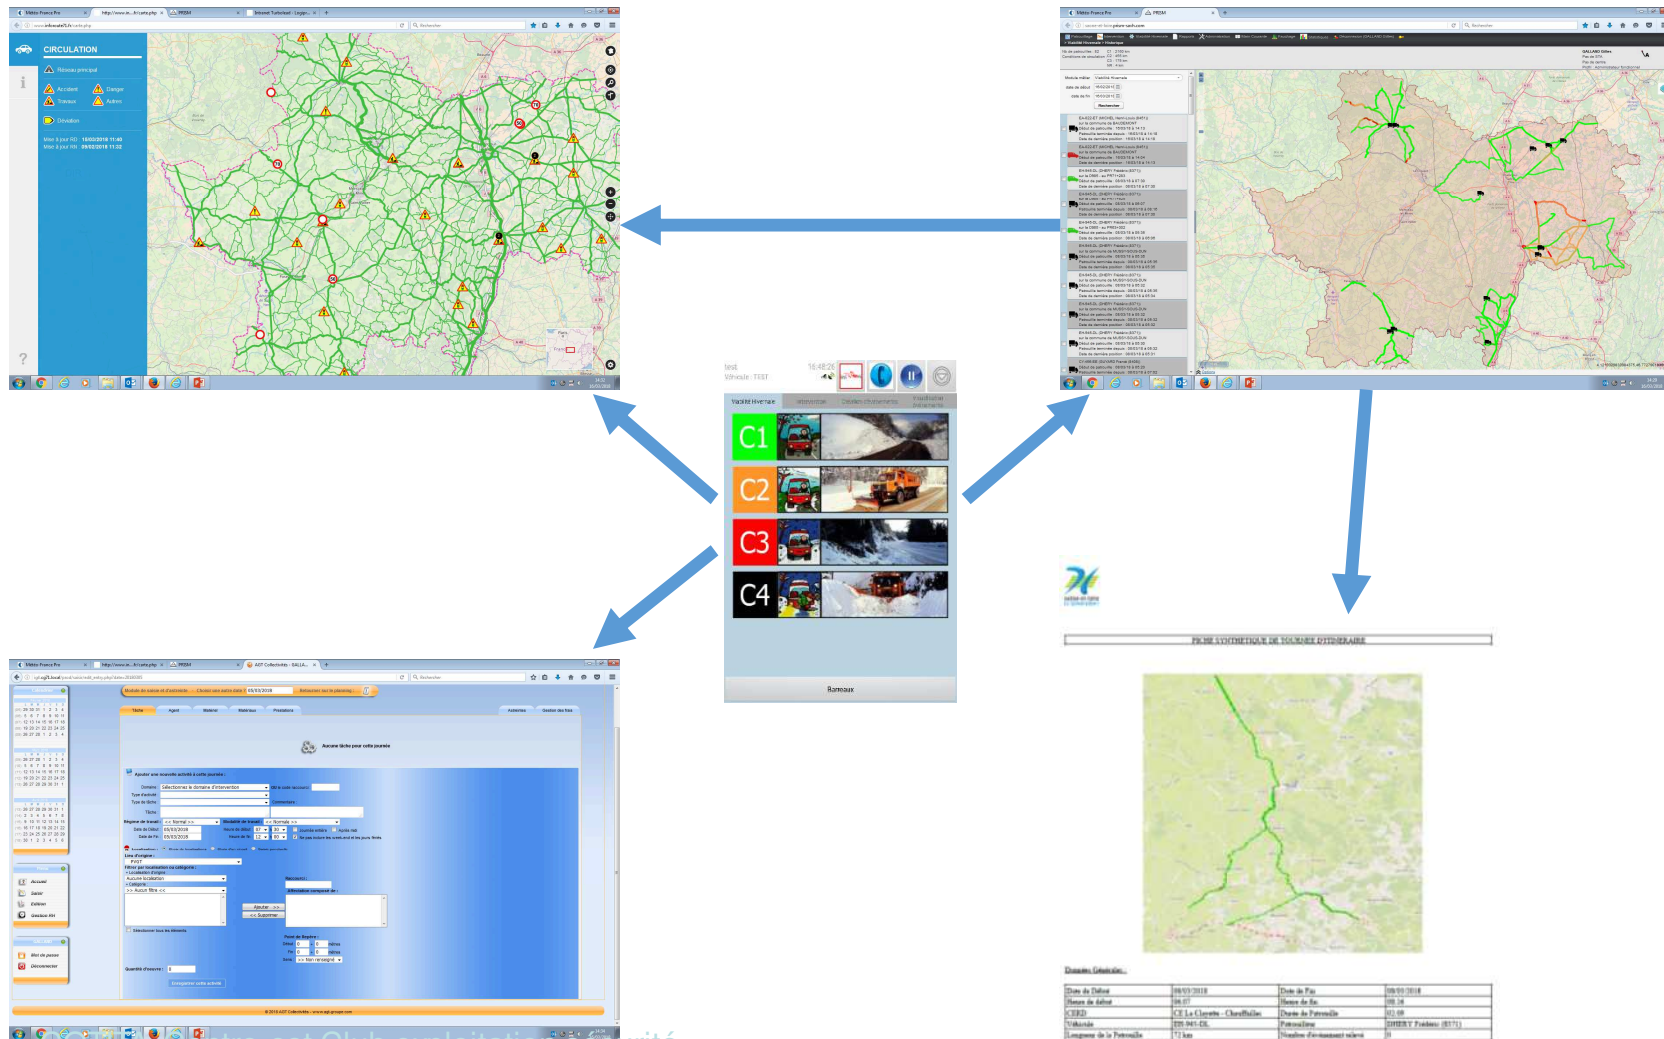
CIRCULATION

Réseau principal

Accident

Danger

Travaux

Autres

Déviation

test

Véhicule : TEST

16:48:26

Viabilité Hivernale

Intervention

C1

C2

C3

C4

Bandeaux

FICHE SYNTHETIQUE DE TOURNEE D'ITINERAIRE

Données Générales :

| Date de Début | 09/03/2018 | Date de Fin | 09/03/2018 |
|---|---|---|---|
| Heure de début | 06:07 | Heure de fin | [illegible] |
| CEXD | CE La Clayette - Chauffailles | Durée de Patrouille | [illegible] |
| Véhicule | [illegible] | Patrouilleur | DHERY Frédéric (8571) |
| Longueur de la Patrouille | 72 km | Nombre d'événement relevé | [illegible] |

Aucune tâche pour cette journée

Ajouter >>

<< Supprimer

Enregistrer cette activité

© 2018 AGT Collectivités - www.agt-groupe.com